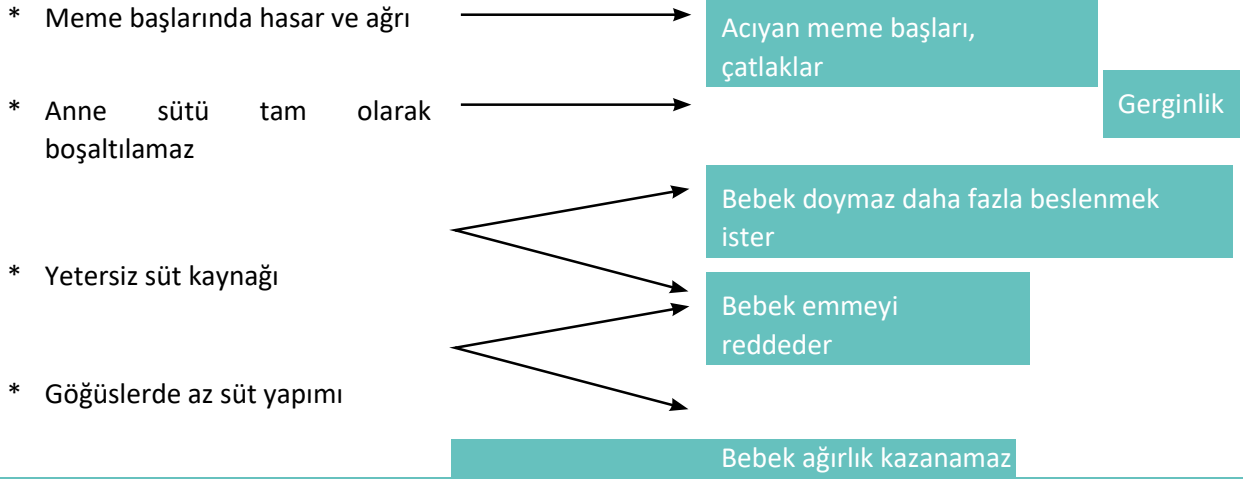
* Meme başlarında hasar ve ağrı

Acıyan meme başları, çatlaklar

* Anne sütü tam olarak boşaltılamaz

Gerginlik

Bebek doymaz daha fazla beslenmek ister

* Yetersiz süt kaynağı

Bebek emmeyi reddeder

* Göğüslerde az süt yapımı

Bebek ağırlık kazanamaz